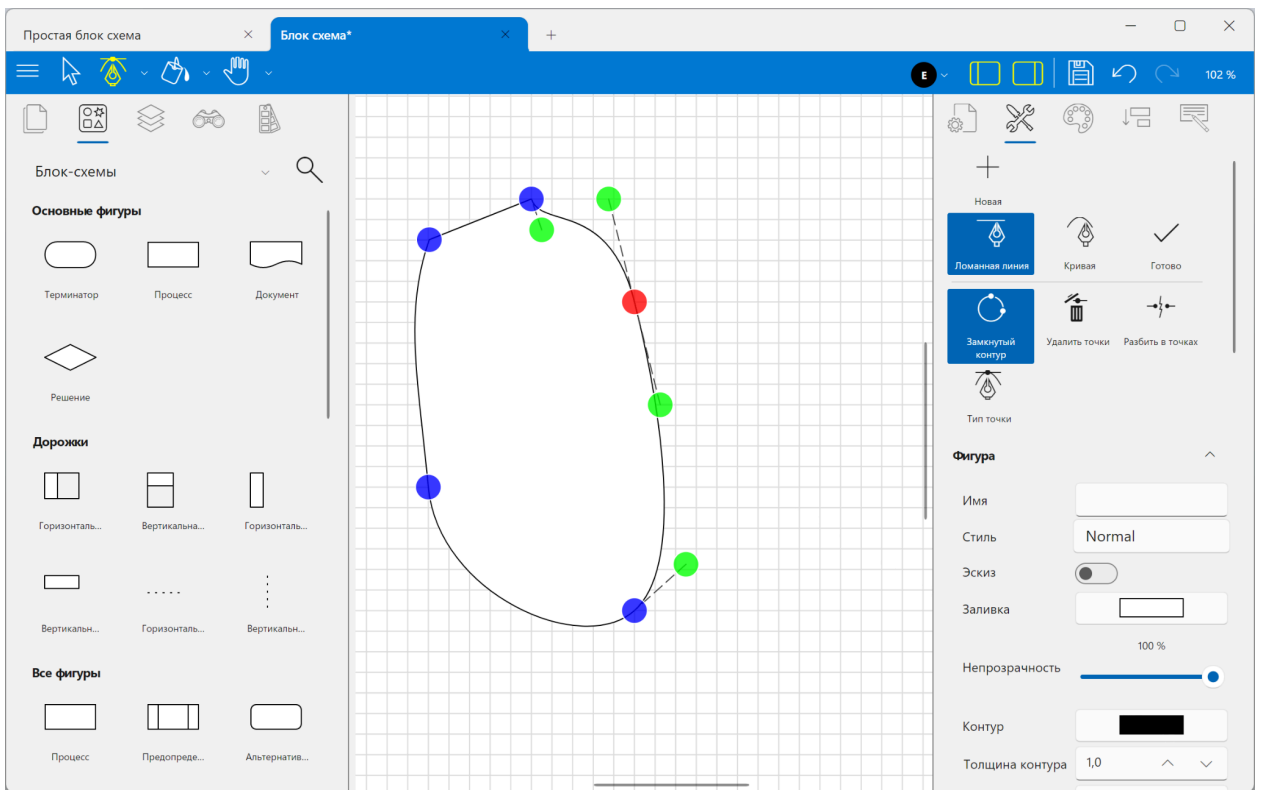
Простая блок схема
Блок схема*
+
E
102 %

Блок-схемы

Основные фигуры

Терминатор
Процесс
Документ
Решение

Дорожки

Горизонталь...
Вертикальна...
Горизонталь...
Вертикальн...
Горизонталь...
Вертикальн...

Все фигуры

Процесс
Предопреде...
Альтернатив...

Новая
Ломанная линия
Кривая
Готово
Замкнутый контур
Удалить точки
Разбить в точках
Тип точки

Фигура

Имя
Стиль
Normal
Эскиз
Заливка
100 %
Непрозрачность
Контур
Толщина контура
1,0